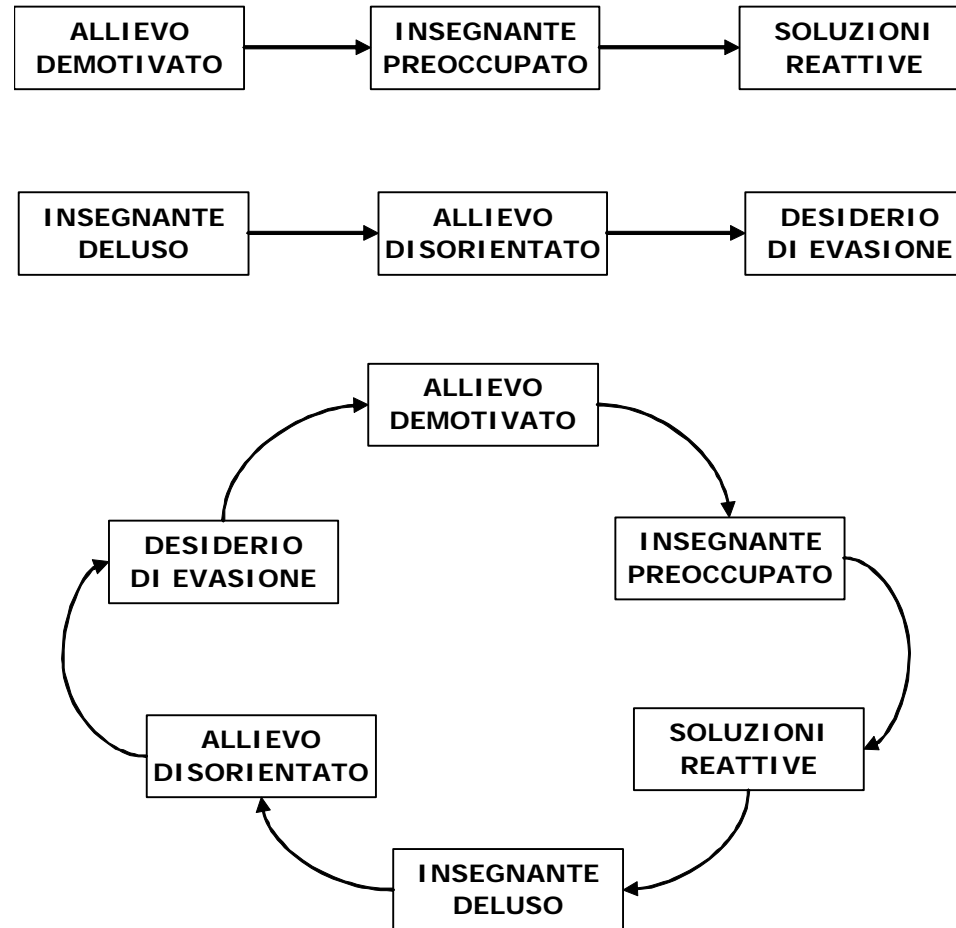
ALLIEVO DEMOTIVATO

INSEGNANTE PREOCCUPATO

SOLUZIONI REATTIVE

INSEGNANTE DELUSO

ALLIEVO DISORIENTATO

DESIDERIO DI EVASIONE

ALLIEVO DEMOTIVATO

INSEGNANTE PREOCCUPATO

SOLUZIONI REATTIVE

INSEGNANTE DELUSO

ALLIEVO DISORIENTATO

DESIDERIO DI EVASIONE